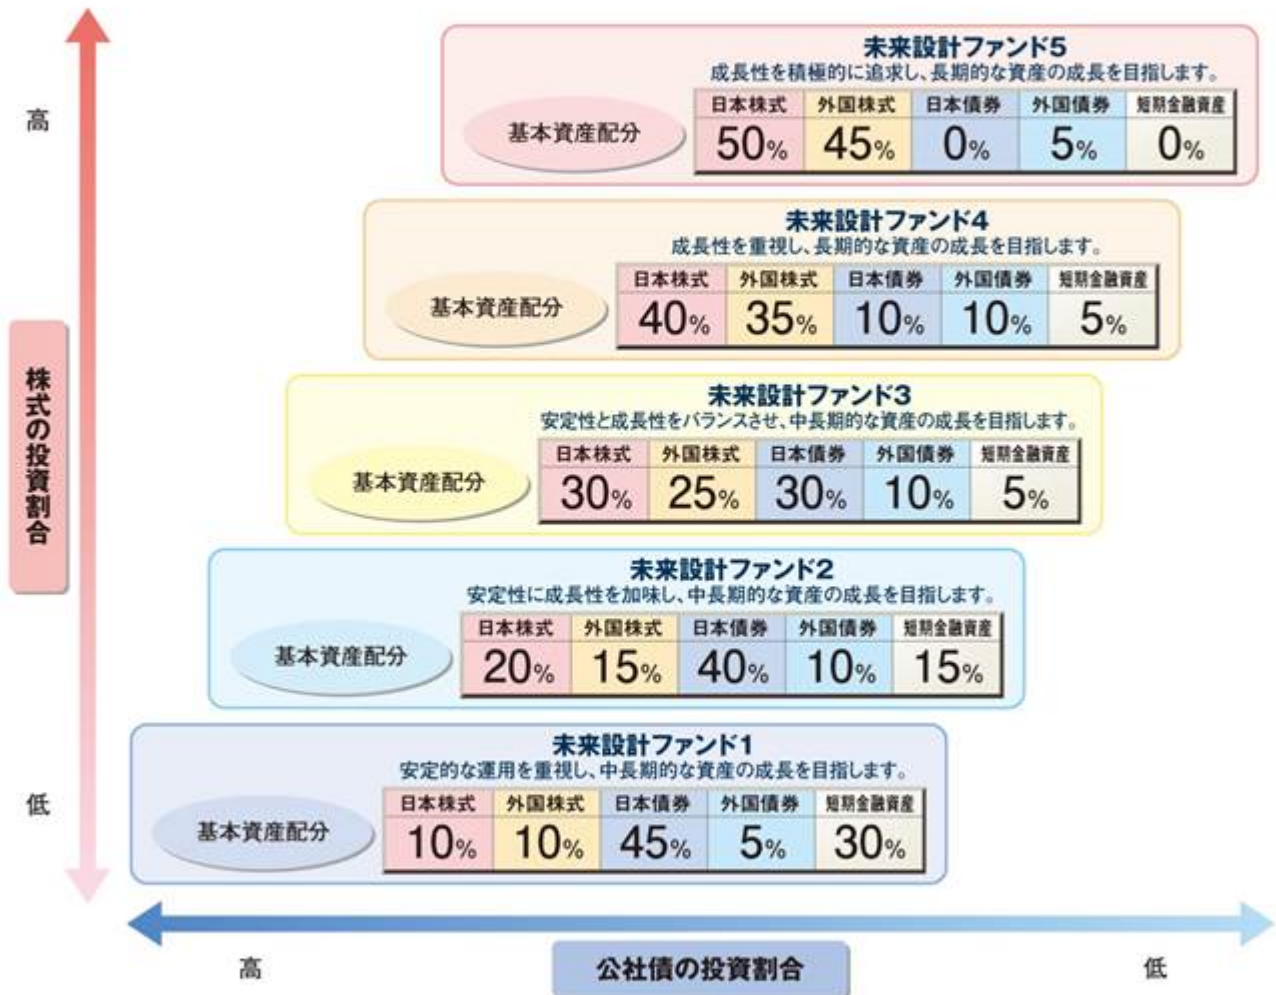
高

株式の投資割合

低

未来設計ファンド5
成長性を積極的に追求し、長期的な資産の成長を目指します。

基本資産配分

| 日本株式 | 外国株式 | 日本債券 | 外国債券 | 短期金融資産 |
|---|---|---|---|---|
| 50% | 45% | 0% | 5% | 0% |

未来設計ファンド4
成長性を重視し、長期的な資産の成長を目指します。

基本資産配分

| 日本株式 | 外国株式 | 日本債券 | 外国債券 | 短期金融資産 |
|---|---|---|---|---|
| 40% | 35% | 10% | 10% | 5% |

未来設計ファンド3
安定性と成長性をバランスさせ、中長期的な資産の成長を目指します。

基本資産配分

| 日本株式 | 外国株式 | 日本債券 | 外国債券 | 短期金融資産 |
|---|---|---|---|---|
| 30% | 25% | 30% | 10% | 5% |

未来設計ファンド2
安定性に成長性を加味し、中長期的な資産の成長を目指します。

基本資産配分

| 日本株式 | 外国株式 | 日本債券 | 外国債券 | 短期金融資産 |
|---|---|---|---|---|
| 20% | 15% | 40% | 10% | 15% |

未来設計ファンド1
安定的な運用を重視し、中長期的な資産の成長を目指します。

基本資産配分

| 日本株式 | 外国株式 | 日本債券 | 外国債券 | 短期金融資産 |
|---|---|---|---|---|
| 10% | 10% | 45% | 5% | 30% |

高

公社債の投資割合

低